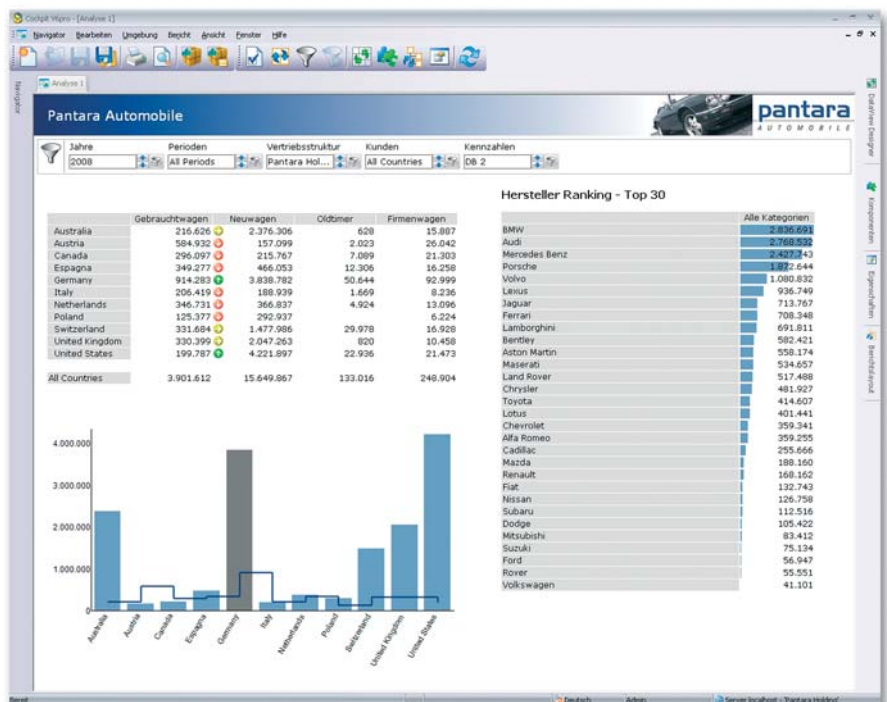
Cockpit Wipro - [Analyse 1]

Navigator Bearbeiten Umgebung Bericht Ansicht Fenster Hilfe

Navigator

Analyse 1

Pantara Automobile

pantara
AUTOMOBILE

Jahre 2008
Perioden All Periods
Vertriebsstruktur Pantara Hol...
Kunden All Countries
Kennzahlen DB 2

| | Gebrauchtwagen | Neuwagen | Oldtimer | Firmenwagen |
|---|---|---|---|---|
| Australia | 216.626 | 2.376.306 | 628 | 15.887 |
| Austria | 584.932 | 157.099 | 2.023 | 26.042 |
| Canada | 296.097 | 215.767 | 7.089 | 21.303 |
| Espagna | 349.277 | 466.053 | 12.306 | 16.258 |
| Germany | 914.283 | 3.838.782 | 50.644 | 92.999 |
| Italy | 206.419 | 188.939 | 1.669 | 8.236 |
| Netherlands | 346.731 | 366.837 | 4.924 | 13.096 |
| Poland | 125.377 | 292.937 | | 6.224 |
| Switzerland | 331.684 | 1.477.986 | 29.978 | 16.928 |
| United Kingdom | 330.399 | 2.047.263 | 820 | 10.458 |
| United States | 199.787 | 4.221.897 | 22.936 | 21.473 |
| All Countries | 3.901.612 | 15.649.867 | 133.016 | 248.904 |

4.000.000
3.000.000
2.000.000
1.000.000
0

Australia Austria Canada Espagna Germany Italy Netherlands Poland Switzerland United Kingdom United States

Hersteller Ranking - Top 30

| | Alle Kategorien |
|---|---|
| BMW | 2.836.691 |
| Audi | 2.768.532 |
| Mercedes Benz | 2.427.743 |
| Porsche | 1.872.644 |
| Volvo | 1.080.832 |
| Lexus | 936.749 |
| Jaguar | 713.767 |
| Ferrari | 708.348 |
| Lamborghini | 691.811 |
| Bentley | 582.421 |
| Aston Martin | 558.174 |
| Maserati | 534.657 |
| Land Rover | 517.488 |
| Chrysler | 481.927 |
| Toyota | 414.607 |
| Lotus | 401.441 |
| Chevrolet | 359.341 |
| Alfa Romeo | 359.255 |
| Cadillac | 255.666 |
| Mazda | 188.160 |
| Renault | 168.162 |
| Fiat | 132.743 |
| Nissan | 126.758 |
| Subaru | 112.516 |
| Dodge | 105.422 |
| Mitsubishi | 83.412 |
| Suzuki | 75.134 |
| Ford | 56.947 |
| Rover | 55.551 |
| Volkswagen | 41.101 |

DataView Designer
Komponenten
Eigenschaften
Berichtslayout

Bereit
Deutsch
Admin
Server localhost - 'Pantara Holding'